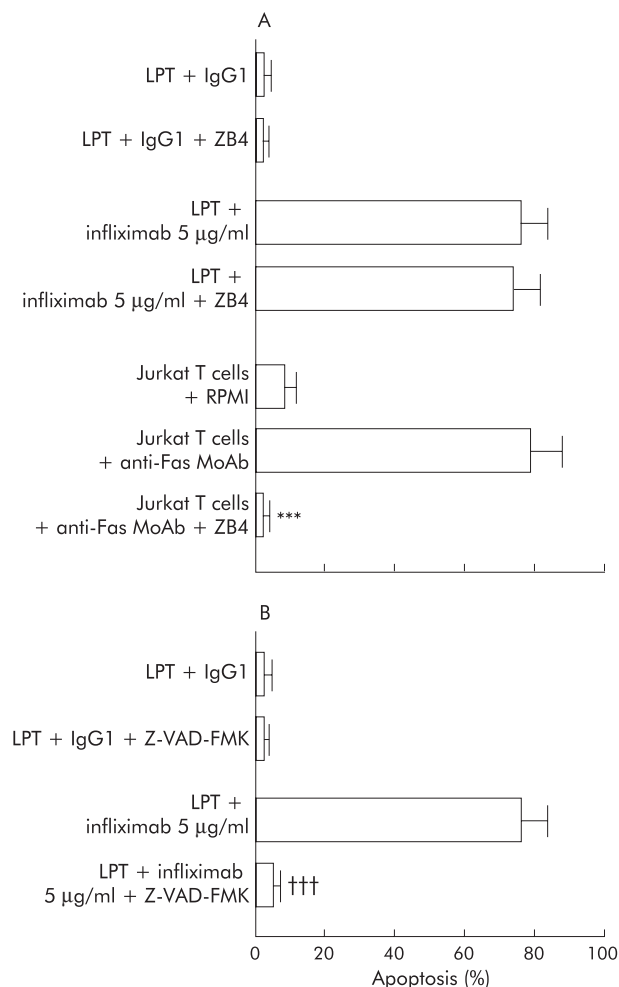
A

LPT + IgG1

LPT + IgG1 + ZB4

LPT + infliximab 5 μg/ml

LPT + infliximab 5 μg/ml + ZB4

Jurkat T cells + RPMI

Jurkat T cells + anti-Fas MoAb

Jurkat T cells + anti-Fas MoAb + ZB4

***

B

LPT + IgG1

LPT + IgG1 + Z-VAD-FMK

LPT + infliximab 5 μg/ml

LPT + infliximab 5 μg/ml + Z-VAD-FMK

†††

0
20
40
60
80
100

Apoptosis (%)